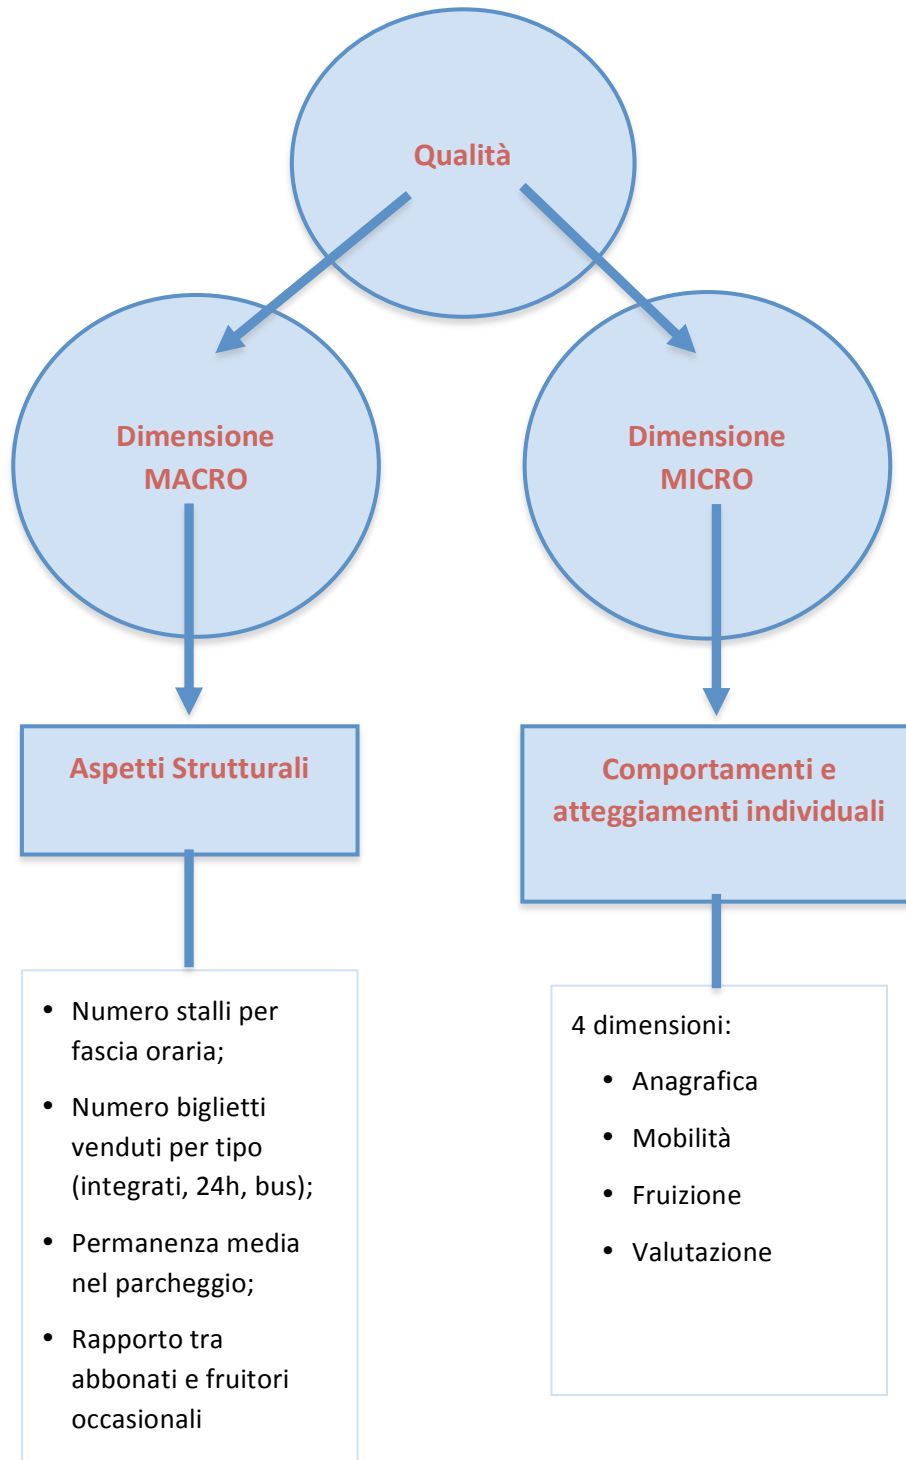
Qualità

Dimensione MACRO

Dimensione MICRO

Aspetti Strutturali

Comportamenti e atteggiamenti individuali

- Numero stalli per fascia oraria;
- Numero biglietti venduti per tipo (integrati, 24h, bus);
- Permanenza media nel parcheggio;
- Rapporto tra abbonati e fruitori occasionali

4 dimensioni:
- Anagrafica
- Mobilità
- Fruizione
- Valutazione